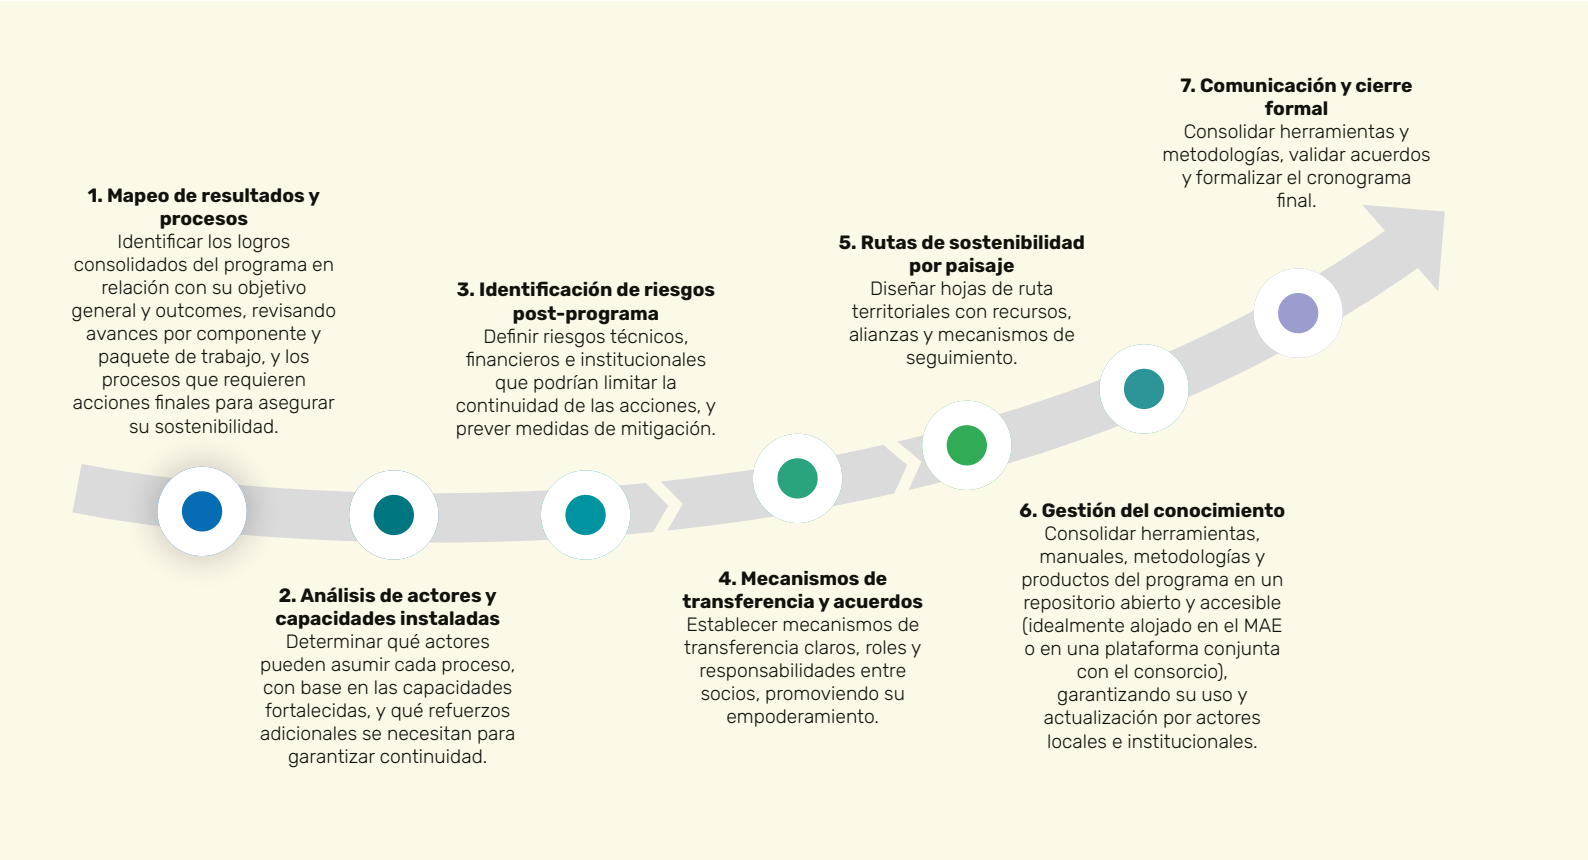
**7. Comunicación y cierre formal**
Consolidar herramientas y metodologías, validar acuerdos y formalizar el cronograma final.

**1. Mapeo de resultados y procesos**
Identificar los logros consolidados del programa en relación con su objetivo general y outcomes, revisando avances por componente y paquete de trabajo, y los procesos que requieren acciones finales para asegurar su sostenibilidad.

**5. Rutas de sostenibilidad por paisaje**
Diseñar hojas de ruta territoriales con recursos, alianzas y mecanismos de seguimiento.

**3. Identificación de riesgos post-programa**
Definir riesgos técnicos, financieros e institucionales que podrían limitar la continuidad de las acciones, y prever medidas de mitigación.

**6. Gestión del conocimiento**
Consolidar herramientas, manuales, metodologías y productos del programa en un repositorio abierto y accesible (idealmente alojado en el MAE o en una plataforma conjunta con el consorcio), garantizando su uso y actualización por actores locales e institucionales.

**2. Análisis de actores y capacidades instaladas**
Determinar qué actores pueden asumir cada proceso, con base en las capacidades fortalecidas, y qué refuerzos adicionales se necesitan para garantizar continuidad.

**4. Mecanismos de transferencia y acuerdos**
Establecer mecanismos de transferencia claros, roles y responsabilidades entre socios, promoviendo su empoderamiento.